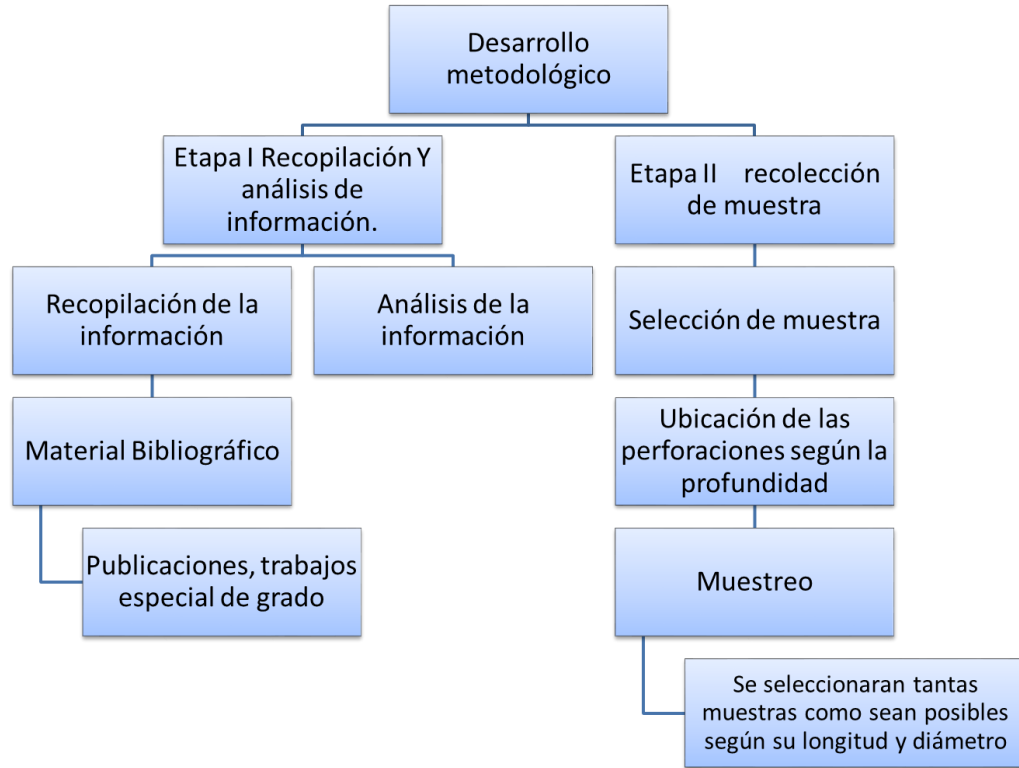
Desarrollo metodológico

Etapa I Recopilación Y análisis de información.

Etapa II recolección de muestra

Recopilación de la información

Análisis de la información

Selección de muestra

Material Bibliográfico

Ubicación de las perforaciones según la profundidad

Publicaciones, trabajos especial de grado

Muestreo

Se seleccionaran tantas muestras como sean posibles según su longitud y diámetro